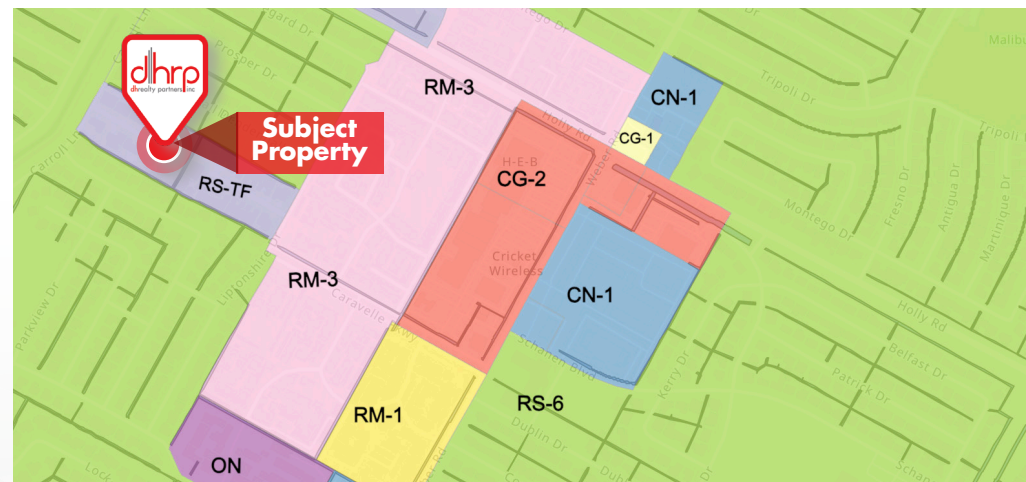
dhrp
dhrealty partners inc

Subject Property

RM-3
CN-1
CG-1
CG-2
H-E-B
RS-TF
Cricket Wireless
RM-3
CN-1
RM-1
RS-6
ON

Prosper Dr
Carroll Ln
Holly Rd
Weber Rd
Tripoli Dr
Montego Dr
Fresno Dr
Antigua Dr
Martinique Dr
Holly Rd
Belfast Dr
Patrick Dr
Kerry Dr
Dublin Dr
Schanen Blvd
Caravelle Pkwy
Lipscomb
Parkview Dr
Lock
Malibu